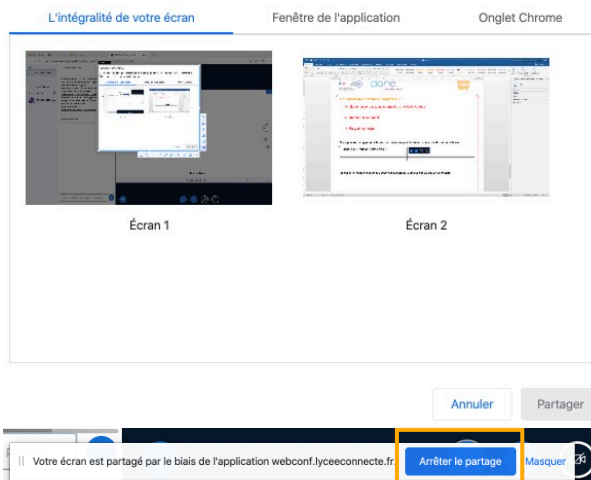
L'intégralité de votre écran

Fenêtre de l'application

Onglet Chrome

Écran 1

Écran 2

Annuler

Partager

Votre écran est partagé par le biais de l'application webconf.lyceeconnecte.fr

Arrêter le partage

Masquer